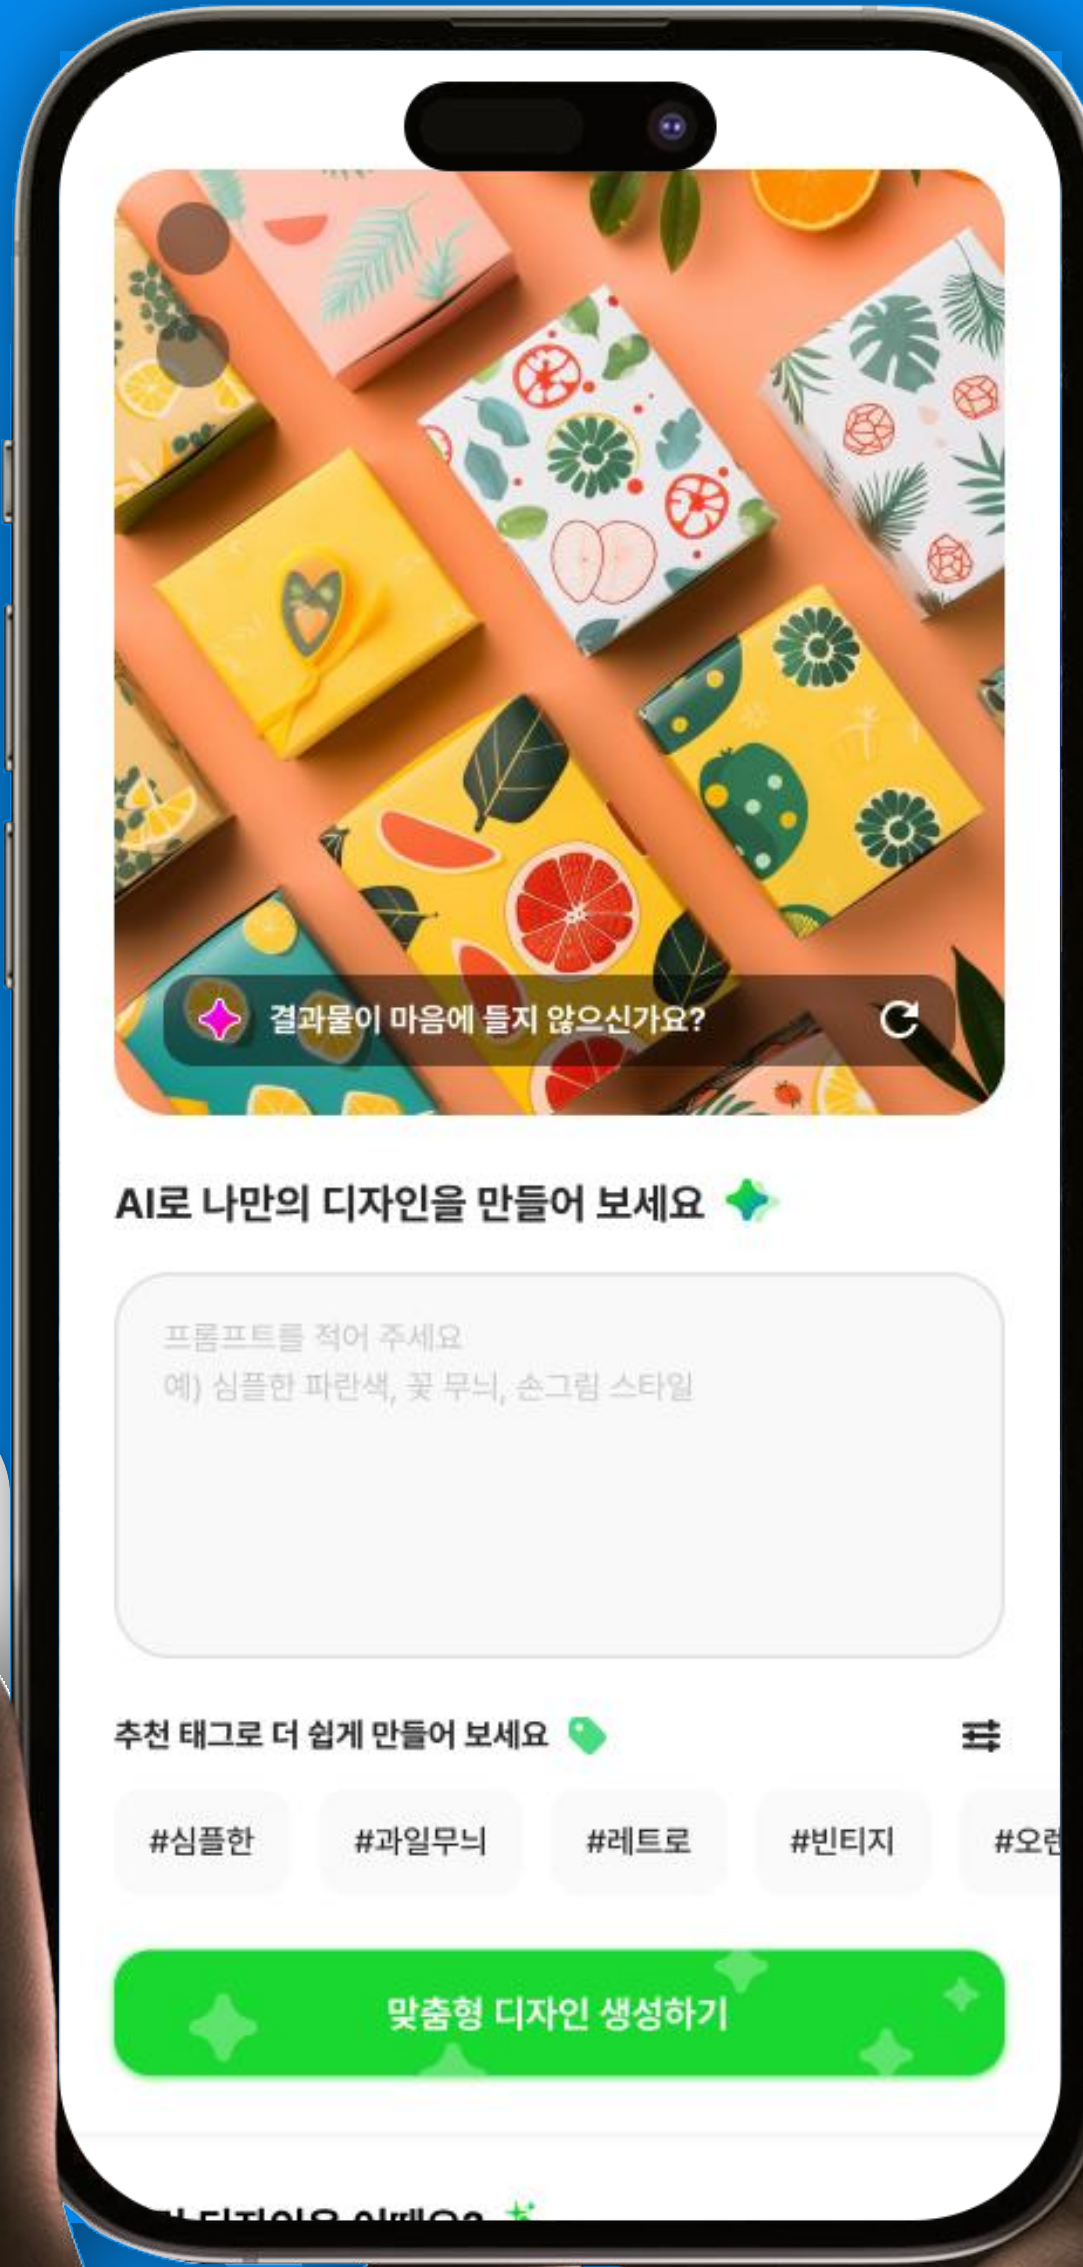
결과물이 마음에 들지 않으신가요?

AI로 나만의 디자인을 만들어 보세요

프롬프트를 적어 주세요
예) 심플한 파란색, 꽃 무늬, 손그림 스타일

추천 태그로 더 쉽게 만들어 보세요

#심플한 #과일무늬 #레트로 #빈티지 #오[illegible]

맞춤형 디자인 생성하기

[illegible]